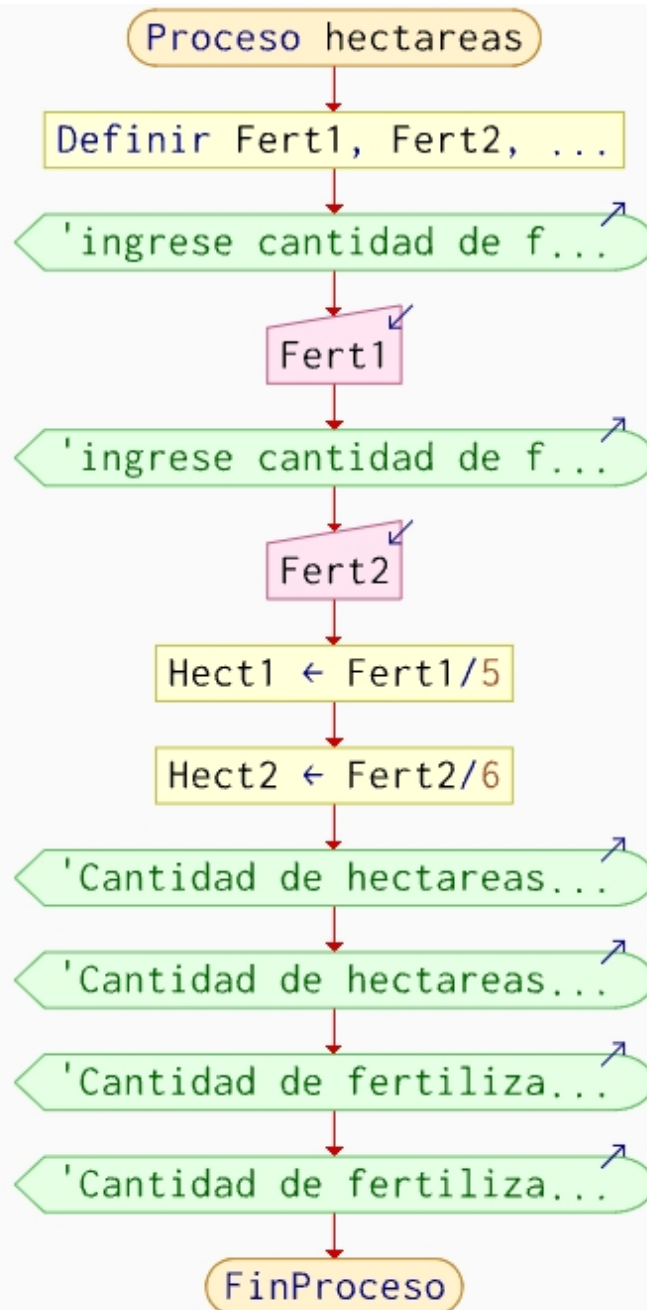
Proceso hectareas

Definir Fert1, Fert2, ...

'ingrese cantidad de f...

Fert1

'ingrese cantidad de f...

Fert2

Hect1 ← Fert1/5

Hect2 ← Fert2/6

'Cantidad de hectareas...

'Cantidad de hectareas...

'Cantidad de fertiliza...

'Cantidad de fertiliza...

FinProceso